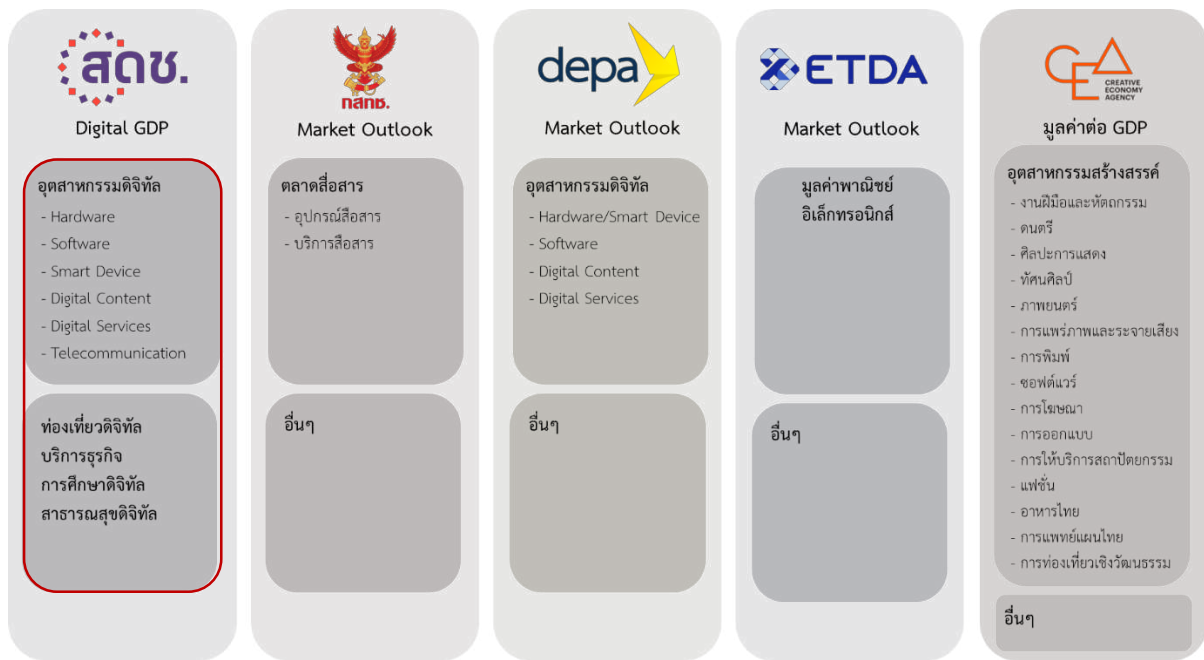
สดช.

Digital GDP

อุตสาหกรรมดิจิทัล
- Hardware
- Software
- Smart Device
- Digital Content
- Digital Services
- Telecommunication

ท่องเที่ยวดิจิทัล
บริการธุรกิจ
การศึกษาดิจิทัล
สาธารณสุขดิจิทัล

กสทช.

Market Outlook

ตลาดสื่อสาร
- อุปกรณ์สื่อสาร
- บริการสื่อสาร

อื่นๆ

depa

Market Outlook

อุตสาหกรรมดิจิทัล
- Hardware/Smart Device
- Software
- Digital Content
- Digital Services

อื่นๆ

ETDA

Market Outlook

มูลค่าพาณิชย์อิเล็กทรอนิกส์

อื่นๆ

CEA CREATIVE ECONOMY AGENCY

มูลค่าต่อ GDP

อุตสาหกรรมสร้างสรรค์
- งานฝีมือและหัตถกรรม
- ดนตรี
- ศิลปะการแสดง
- ทัศนศิลป์
- ภาพยนตร์
- การแพร่ภาพและระจายเสียง
- การพิมพ์
- ซอฟต์แวร์
- การโฆษณา
- การออกแบบ
- การให้บริการสถาปัตยกรรม
- แฟชั่น
- อาหารไทย
- การแพทย์แผนไทย
- การท่องเที่ยวเชิงวัฒนธรรม

อื่นๆ